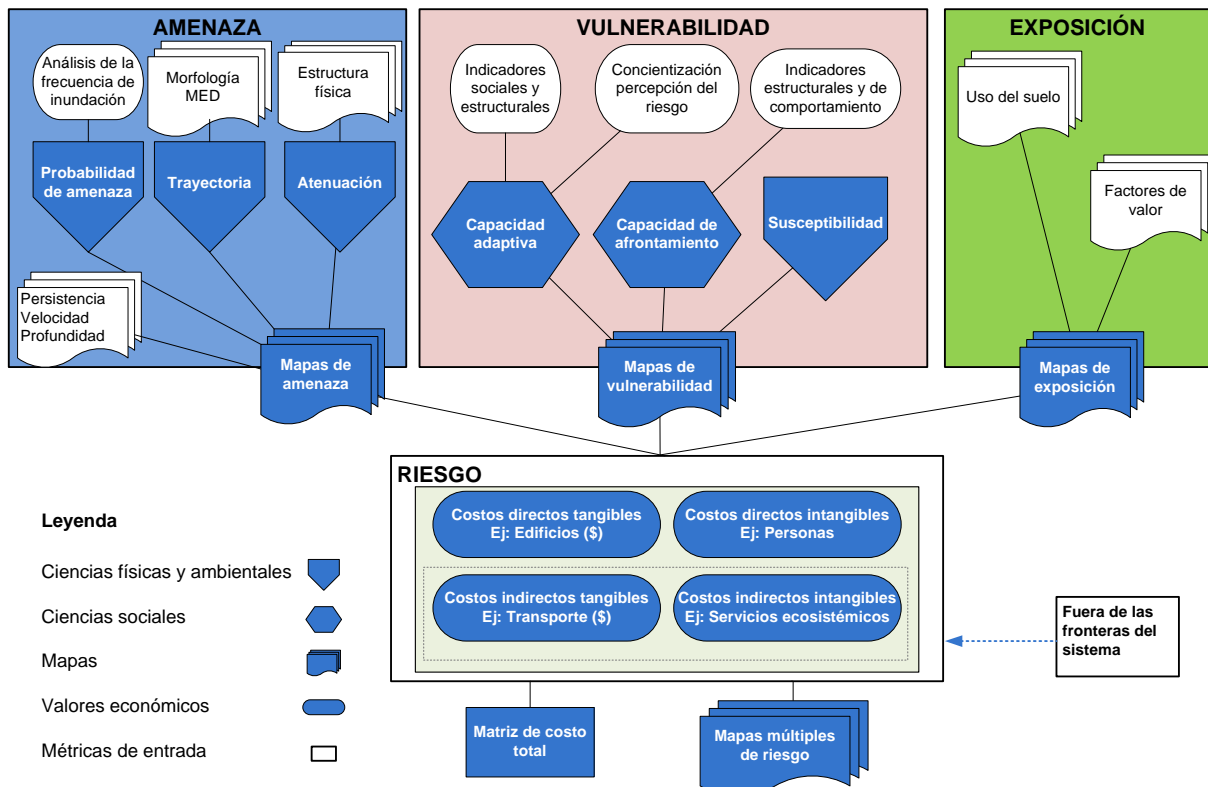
AMENAZA

Análisis de la frecuencia de inundación

Morfología MED

Estructura física

Probabilidad de amenaza

Trayectoria

Atenuación

Persistencia
Velocidad
Profundidad

Mapas de amenaza

VULNERABILIDAD

Indicadores sociales y estructurales

Concientización percepción del riesgo

Indicadores estructurales y de comportamiento

Capacidad adaptiva

Capacidad de afrontamiento

Susceptibilidad

Mapas de vulnerabilidad

EXPOSICIÓN

Uso del suelo

Factores de valor

Mapas de exposición

RIESGO

Costos directos tangibles
Ej: Edificios ($)

Costos directos intangibles
Ej: Personas

Costos indirectos tangibles
Ej: Transporte ($)

Costos indirectos intangibles
Ej: Servicios ecosistémicos

Fuera de las fronteras del sistema

Matriz de costo total

Mapas múltiples de riesgo

Leyenda

Ciencias físicas y ambientales

Ciencias sociales

Mapas

Valores económicos

Métricas de entrada